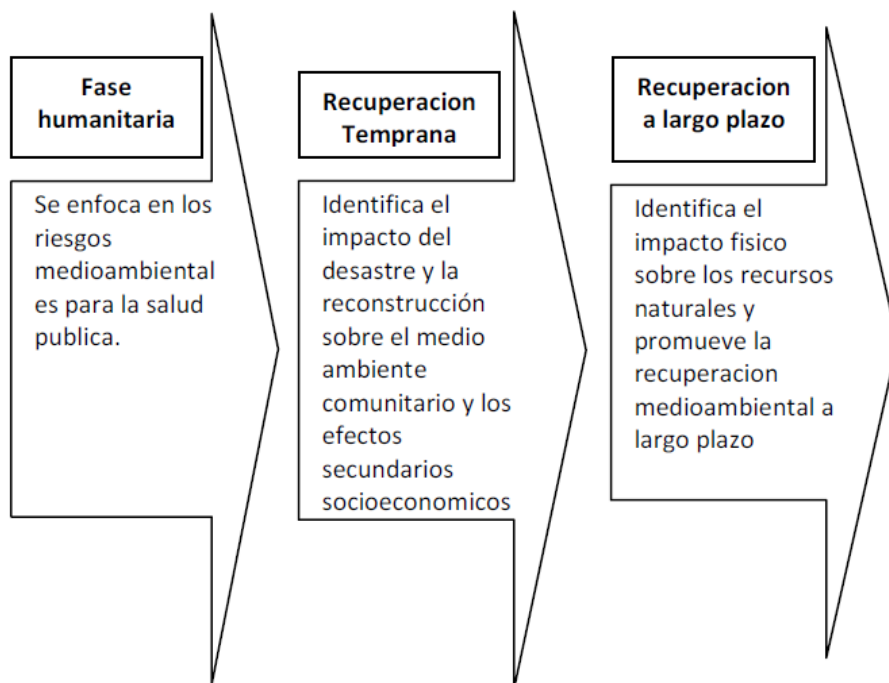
Fase humanitaria

Se enfoca en los riesgos medioambiental es para la salud publica.

Recuperacion Temprana

Identifica el impacto del desastre y la reconstrucción sobre el medio ambiente comunitario y los efectos secundarios socioeconomicos

Recuperacion a largo plazo

Identifica el impacto fisico sobre los recursos naturales y promueve la recuperacion medioambiental a largo plazo